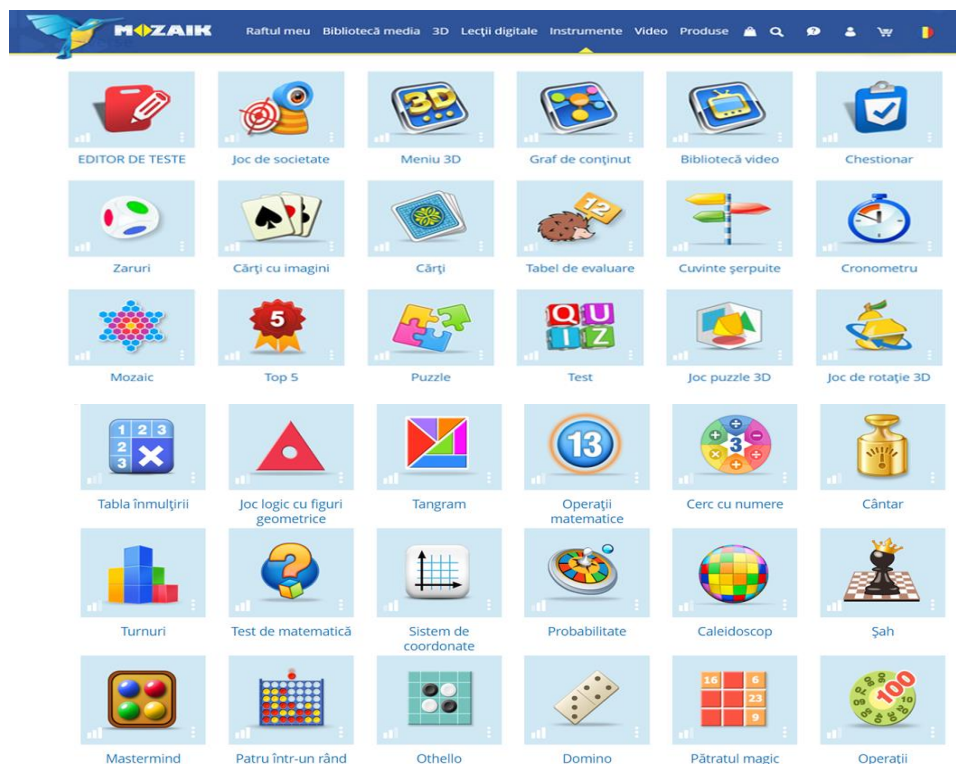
MOZAIK Raftul meu Bibliotecă media 3D Lecţii digitale Instrumente Video Produse

EDITOR DE TESTE
Joc de societate
Meniu 3D
Graf de conţinut
Bibliotecă video
Chestionar

Zaruri
Cărţi cu imagini
Cărţi
Tabel de evaluare
Cuvinte şerpuite
Cronometru

Mozaic
Top 5
Puzzle
Test
Joc puzzle 3D
Joc de rotaţie 3D

Tabla înmulţirii
Joc logic cu figuri geometrice
Tangram
Operaţii matematice
Cerc cu numere
Cântar

Turnuri
Test de matematică
Sistem de coordonate
Probabilitate
Caleidoscop
Şah

Mastermind
Patru într-un rând
Othello
Domino
Pătratul magic
Operaţii